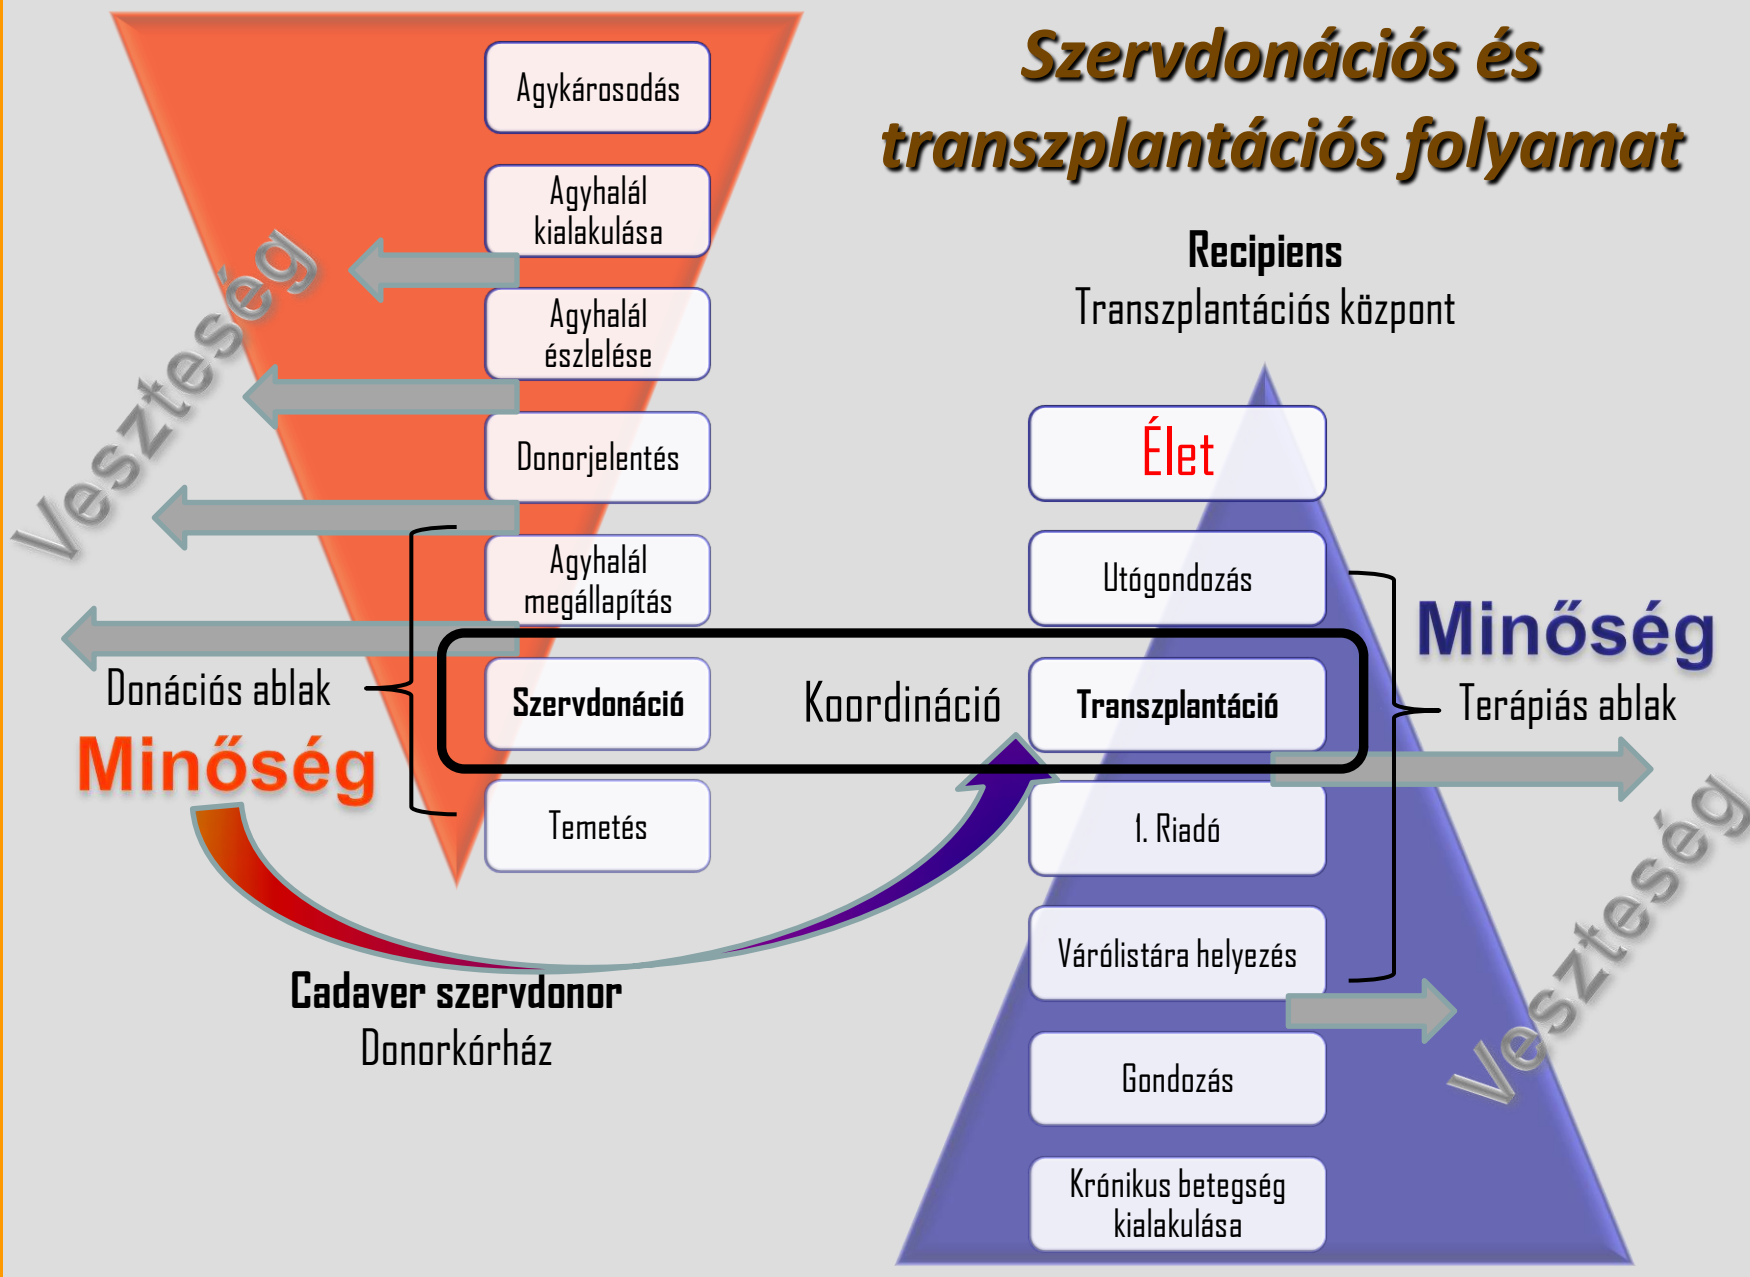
Szervdonációs és transzplantációs folyamat

Agykárosodás

Agyhalál kialakulása

Agyhalál észlelése

Donorjelentés

Agyhalál megállapítás

Szervdonáció

Temetés

Veszteség

Donációs ablak

Minőség

Cadaver szervdonor
Donorkórház

Koordináció

Recipiens
Transzplantációs központ

Élet

Utógondozás

Transzplantáció

1. Riadó

Várólistára helyezés

Gondozás

Krónikus betegség kialakulása

Minőség

Terápiás ablak

Veszteség